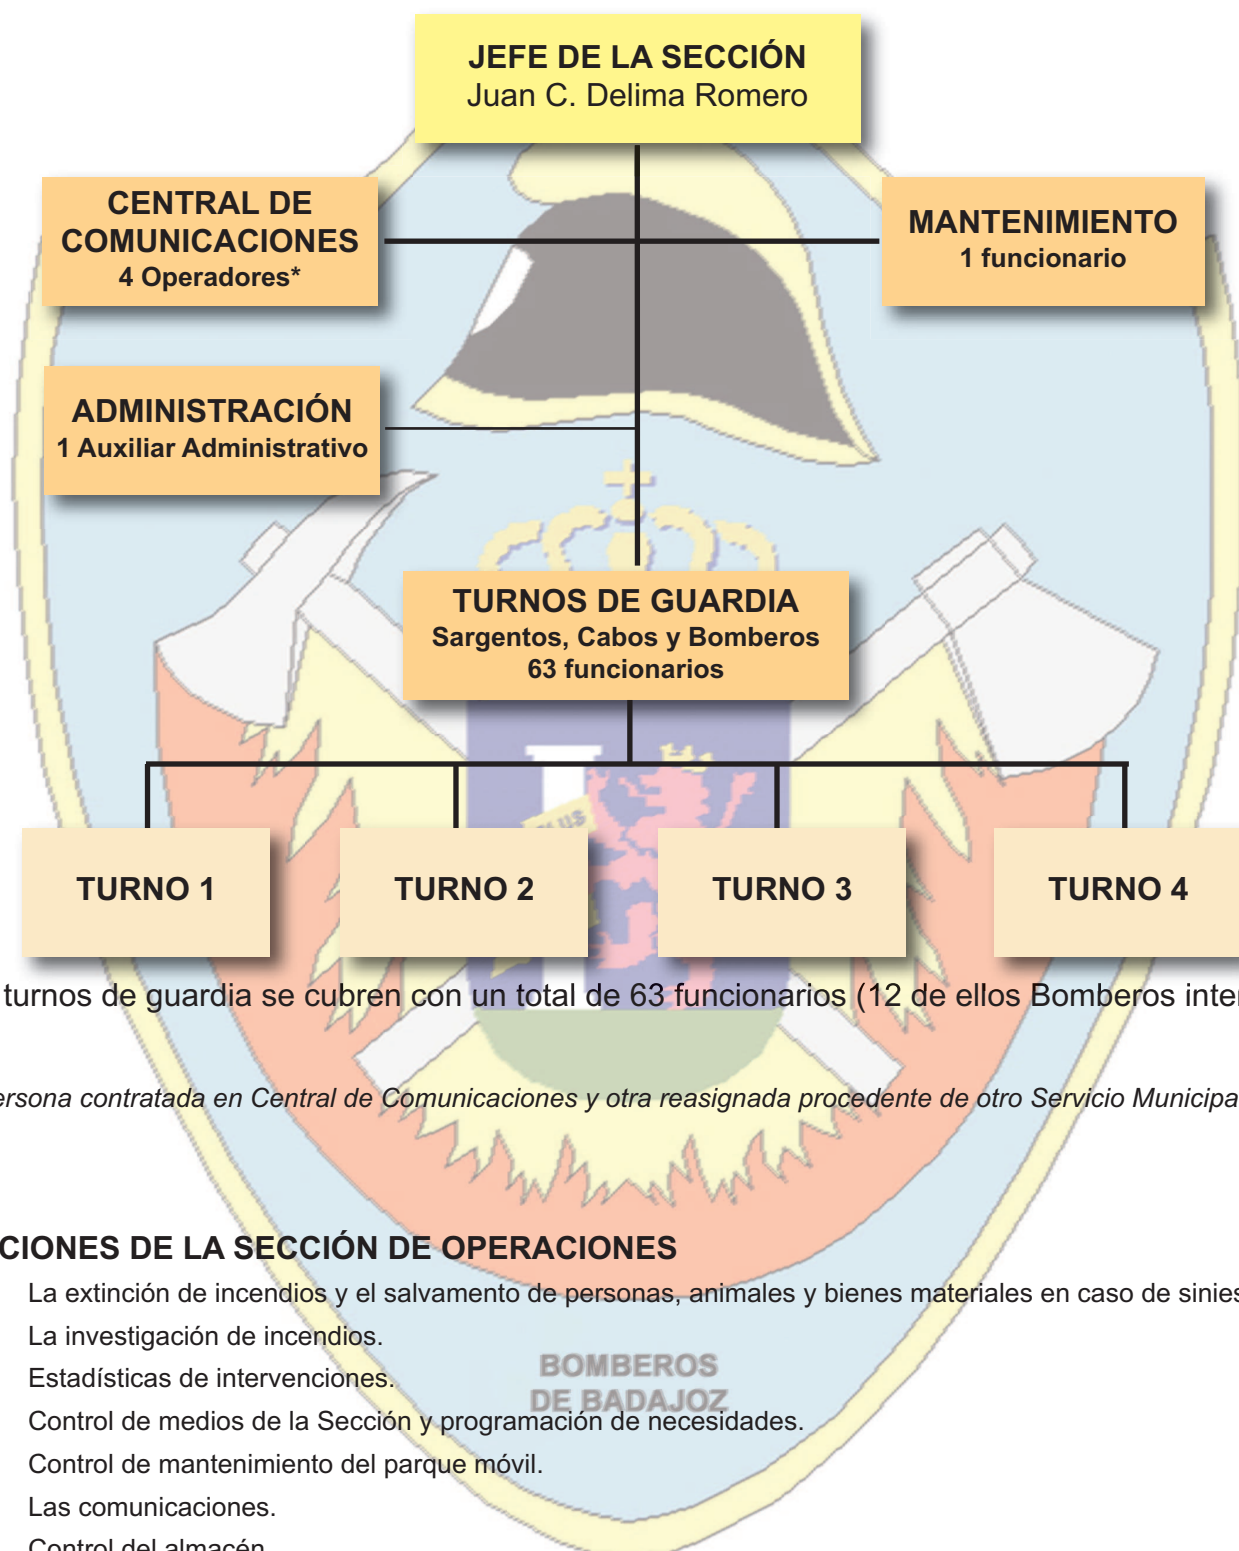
JEFE DE LA SECCIÓN
Juan C. Delima Romero

CENTRAL DE COMUNICACIONES
4 Operadores*

MANTENIMIENTO
1 funcionario

ADMINISTRACIÓN
1 Auxiliar Administrativo

TURNOS DE GUARDIA
Sargentos, Cabos y Bomberos
63 funcionarios

TURNO 1

TURNO 2

TURNO 3

TURNO 4

turnos de guardia se cubren con un total de 63 funcionarios (12 de ellos Bomberos inte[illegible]

ersona contratada en Central de Comunicaciones y otra reasignada procedente de otro Servicio Municipa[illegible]

CIONES DE LA SECCIÓN DE OPERACIONES

La extinción de incendios y el salvamento de personas, animales y bienes materiales en caso de sinies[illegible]

La investigación de incendios.

Estadísticas de intervenciones.

Control de medios de la Sección y programación de necesidades.

Control de mantenimiento del parque móvil.

Las comunicaciones.

Control del almacén.

BOMBEROS DE BADAJOZ